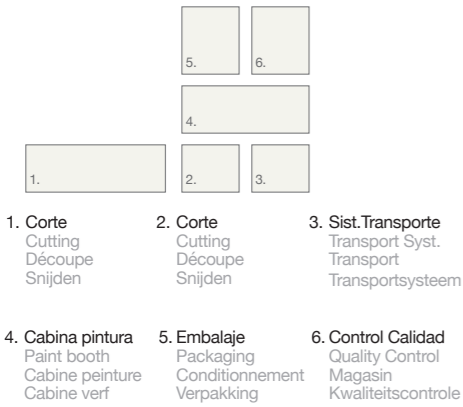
5.

6.

4.

1.

2.

3.

1. Corte
Cutting
Découpe
Snijden

2. Corte
Cutting
Découpe
Snijden

3. Sist.Transporte
Transport Syst.
Transport
Transportsysteem

4. Cabina pintura
Paint booth
Cabine peinture
Cabine verf

5. Embalaje
Packaging
Conditionnement
Verpakking

6. Control Calidad
Quality Control
Magasin
Kwaliteitscontrole